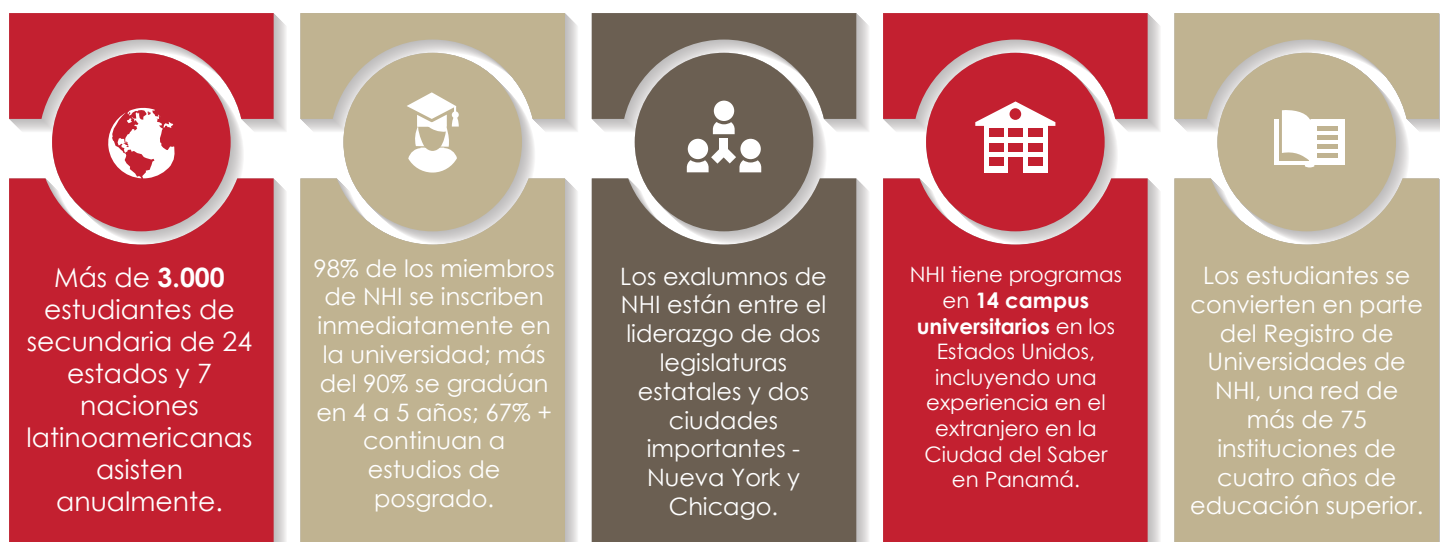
Más de **3.000** estudiantes de secundaria de 24 estados y 7 naciones latinoamericanas asisten anualmente.

98% de los miembros de NHI se inscriben inmediatamente en la universidad; más del 90% se gradúan en 4 a 5 años; 67% + continuan a estudios de posgrado.

Los exalumnos de NHI están entre el liderazgo de dos legislaturas estatales y dos ciudades importantes - Nueva York y Chicago.

NHI tiene programas en **14 campus universitarios** en los Estados Unidos, incluyendo una experiencia en el extranjero en la Ciudad del Saber en Panamá.

Los estudiantes se convierten en parte del Registro de Universidades de NHI, una red de más de 75 instituciones de cuatro años de educación superior.